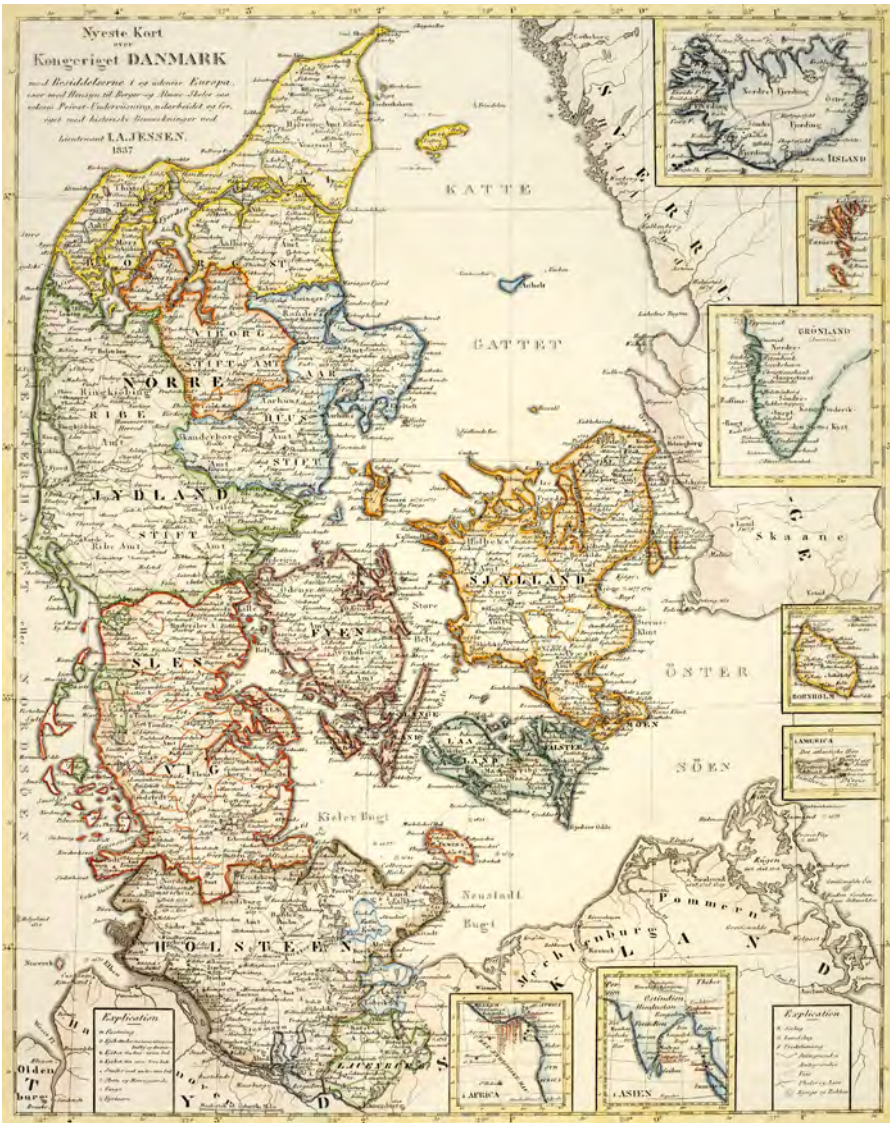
Nyeste Kort
over
Kongeriget DANMARK
med Besiddelserne i og udenfor Europa, især med Hensyn til Borger- og Almue-Skoler som volume Privat-Underviisning udarbeidet og forøget med historiske Bemærkninger ved
Lieutenant I.A. JESSEN.
1837

KATTE

GATTET

Anholt

NORRE

JYLLAND

VIBORG

STIFT AMT

RIBE

AAR

HUUS

STIFT

Ribe Amt

FYEN

SJÆLLAND

SLES

VIG

HOLSTEEN

LAUENBURG

LAA

LAND

FALSTER

Kieler Bugt

Neustadt Bugt

Skaane

ÖSTER

SÖEN

Pommern

Meklenburg

ISLAND

GRÖNLAND

BORNHOLM

AMERICA

AFRICA

ASIEN

Ostindien

Explication

Explication

Oldenburg

Hannover